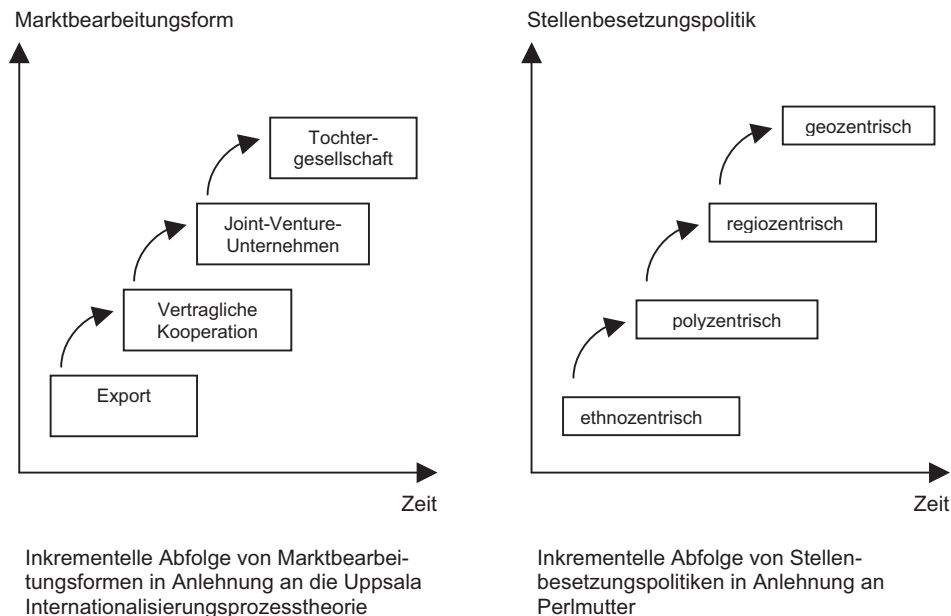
Marktbearbeitungsform

Tochtergesellschaft

Joint-Venture-Unternehmen

Vertragliche Kooperation

Export

Zeit

Inkrementelle Abfolge von Marktbearbeitungsformen in Anlehnung an die Uppsala Internationalisierungsprozesstheorie

Stellenbesetzungspolitik

geozentrisch

regiozentrisch

polyzentrisch

ethnozentrisch

Zeit

Inkrementelle Abfolge von Stellenbesetzungspolitiken in Anlehnung an Perlmutter